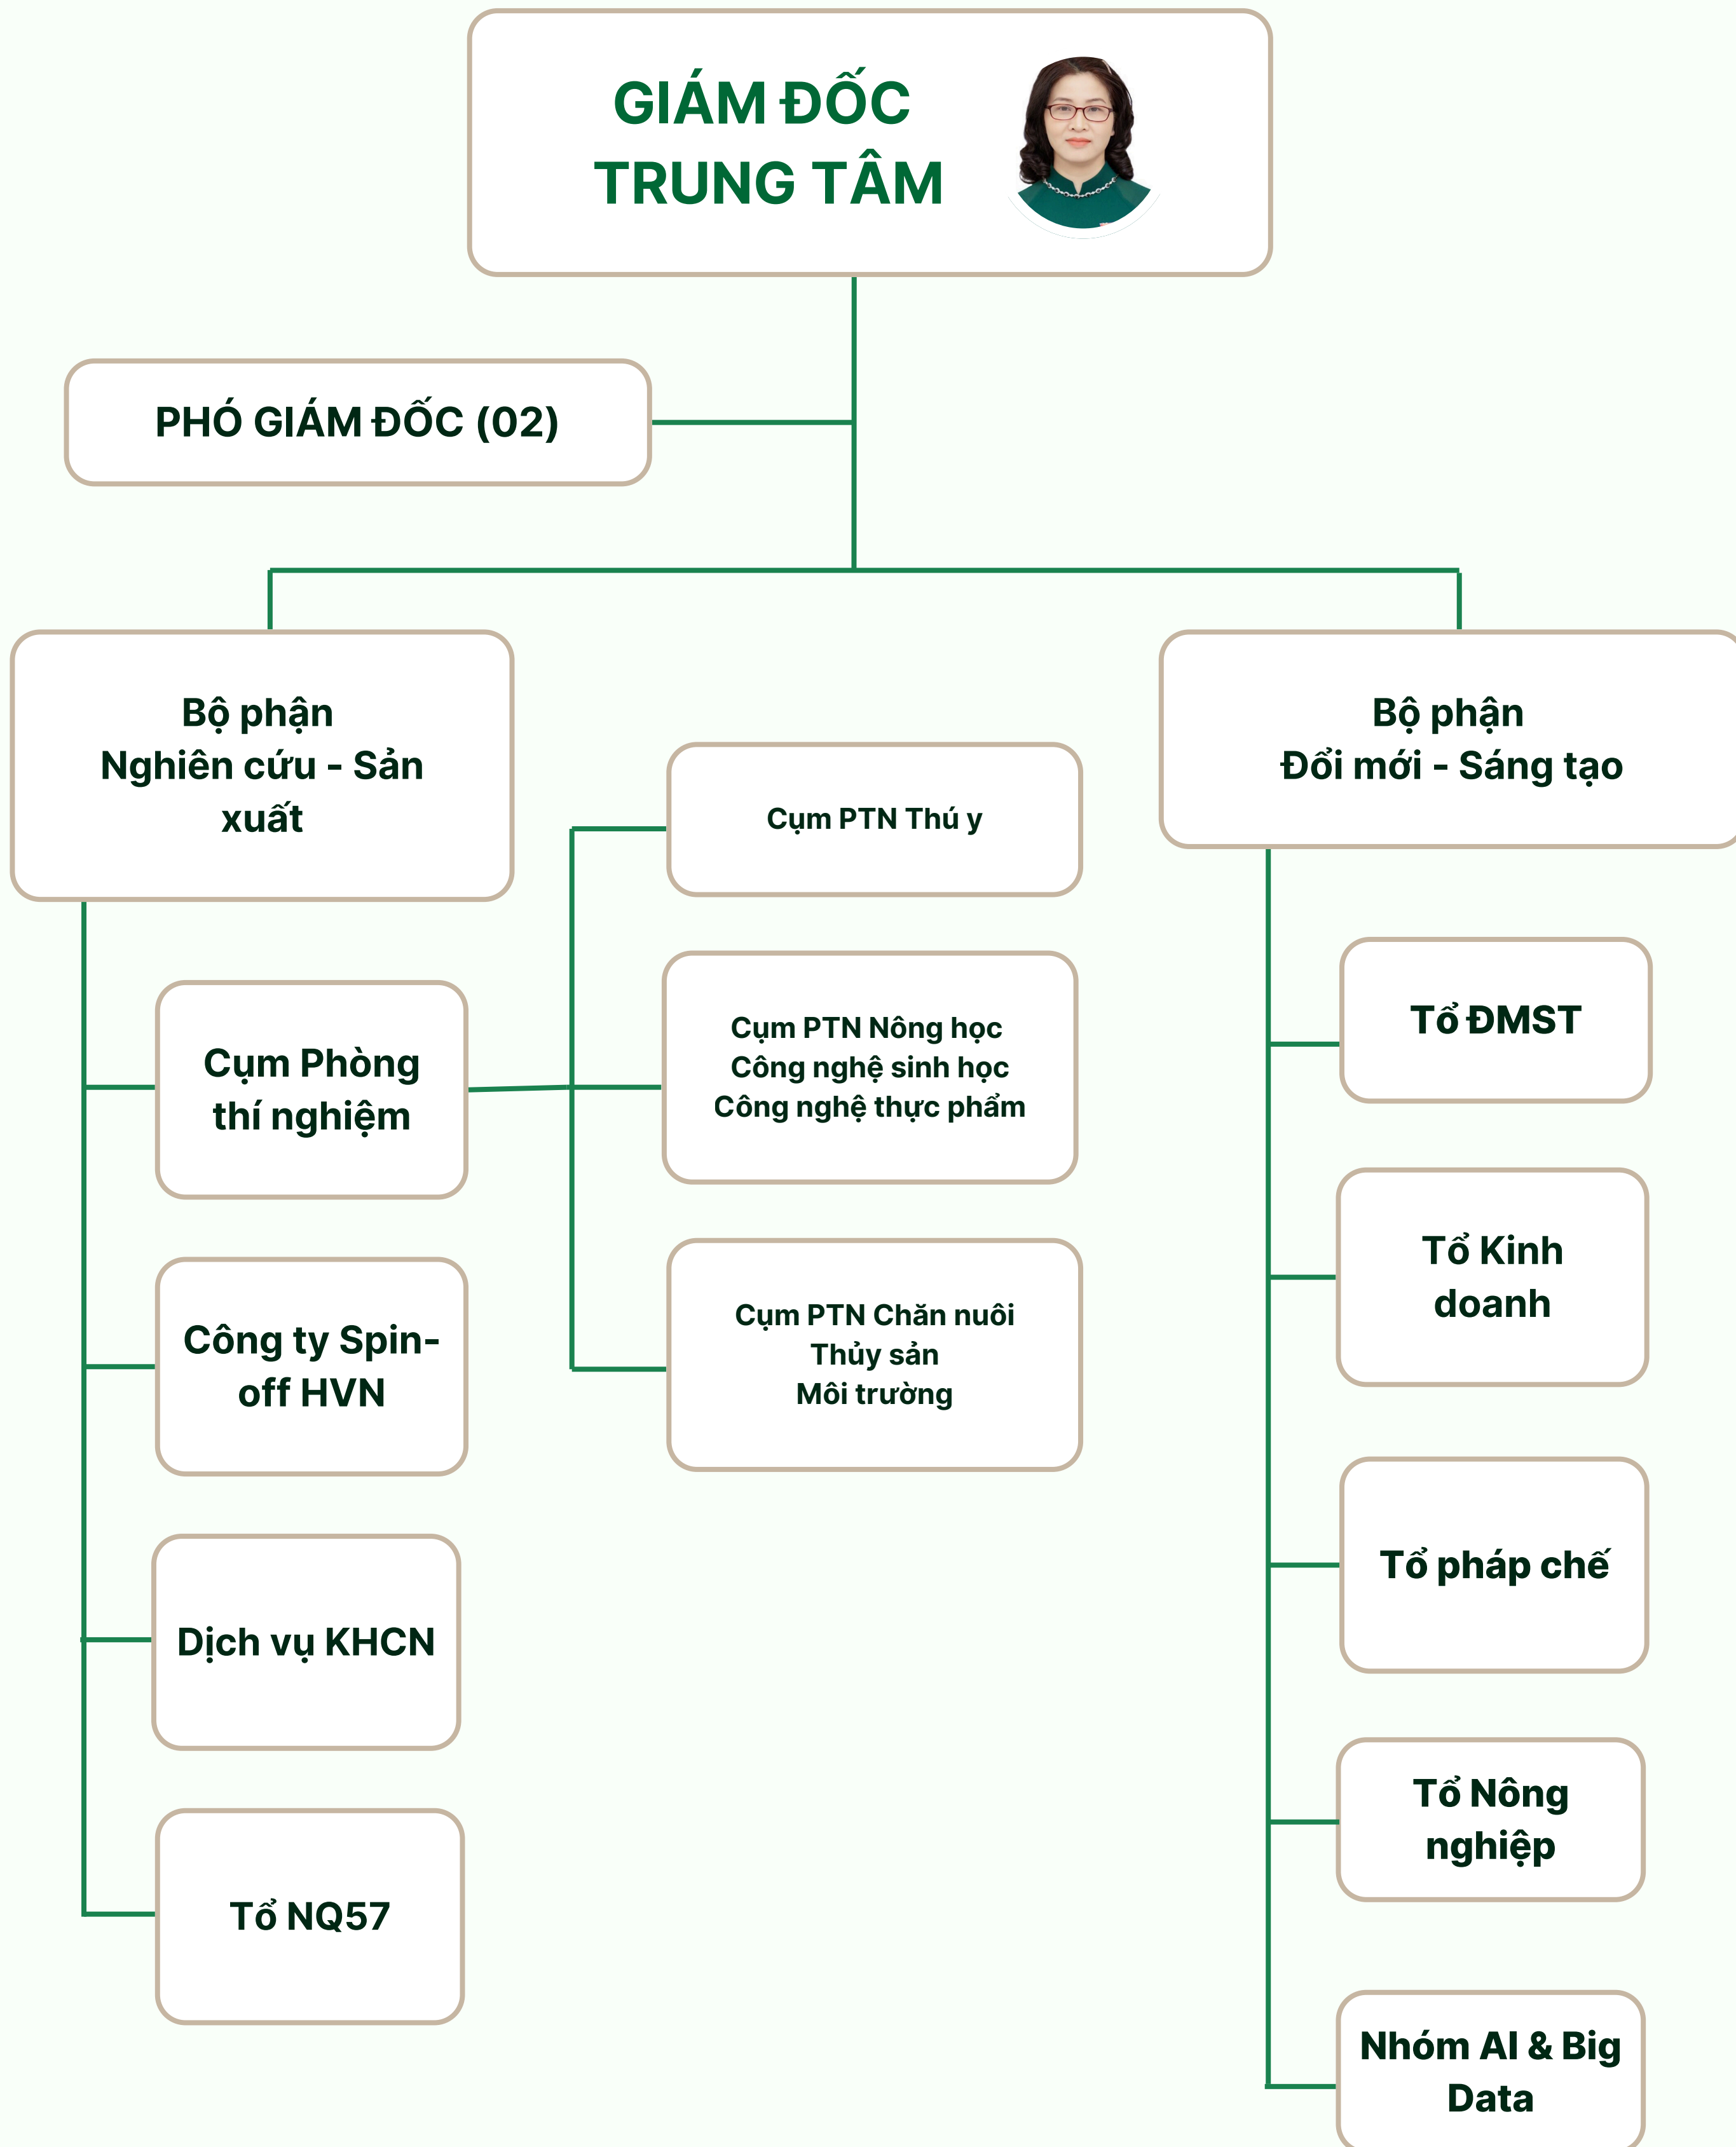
GIÁM ĐỐC
TRUNG TÂM

PHÓ GIÁM ĐỐC (02)

Bộ phận
Nghiên cứu - Sản xuất

Bộ phận
Đổi mới - Sáng tạo

Cụm Phòng thí nghiệm

Cụm PTN Thú y

Cụm PTN Nông học
Công nghệ sinh học
Công nghệ thực phẩm

Cụm PTN Chăn nuôi
Thủy sản
Môi trường

Công ty Spin-off HVN

Dịch vụ KHCN

Tổ NQ57

Tổ ĐMST

Tổ Kinh doanh

Tổ pháp chế

Tổ Nông nghiệp

Nhóm AI & Big Data